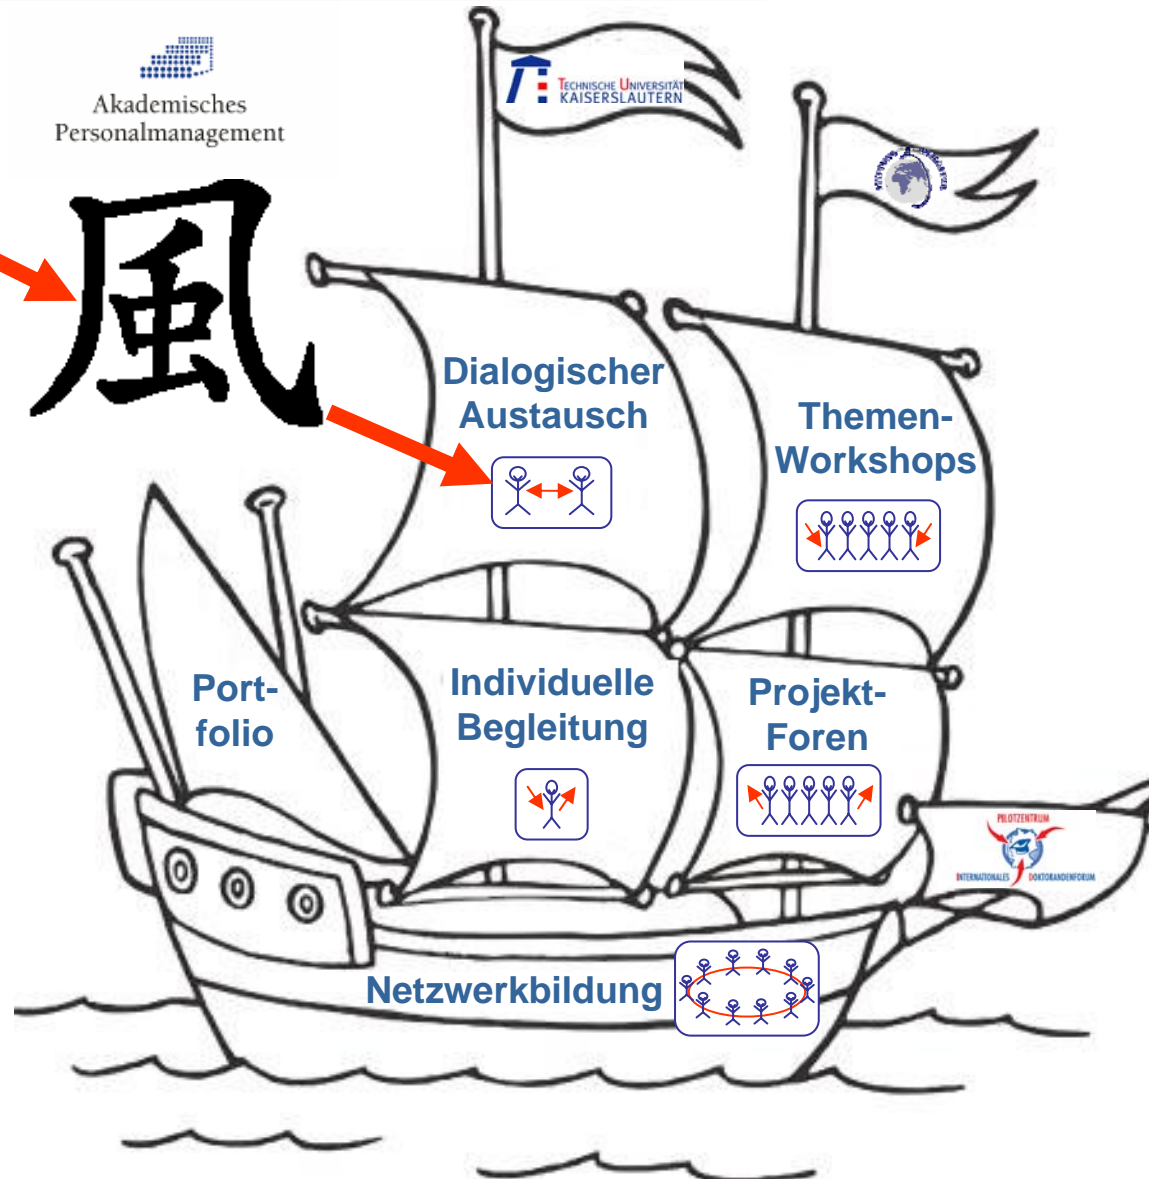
Akademisches Personalmanagement

Technische Universität Kaiserslautern

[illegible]

風

Dialogischer Austausch

Themen-Workshops

Port-folio

Individuelle Begleitung

Projekt-Foren

Pilotzentrum
Internationales Doktorandenforum

Netzwerkbildung